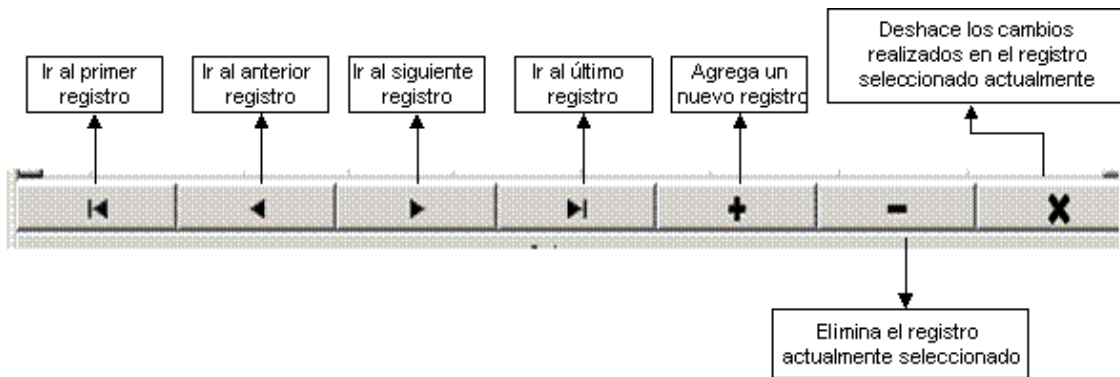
Deshace los cambios realizados en el registro seleccionado actualmente

Ir al primer registro

Ir al anterior registro

Ir al siguiente registro

Ir al último registro

Agrega un nuevo registro

Elimina el registro actualmente seleccionado